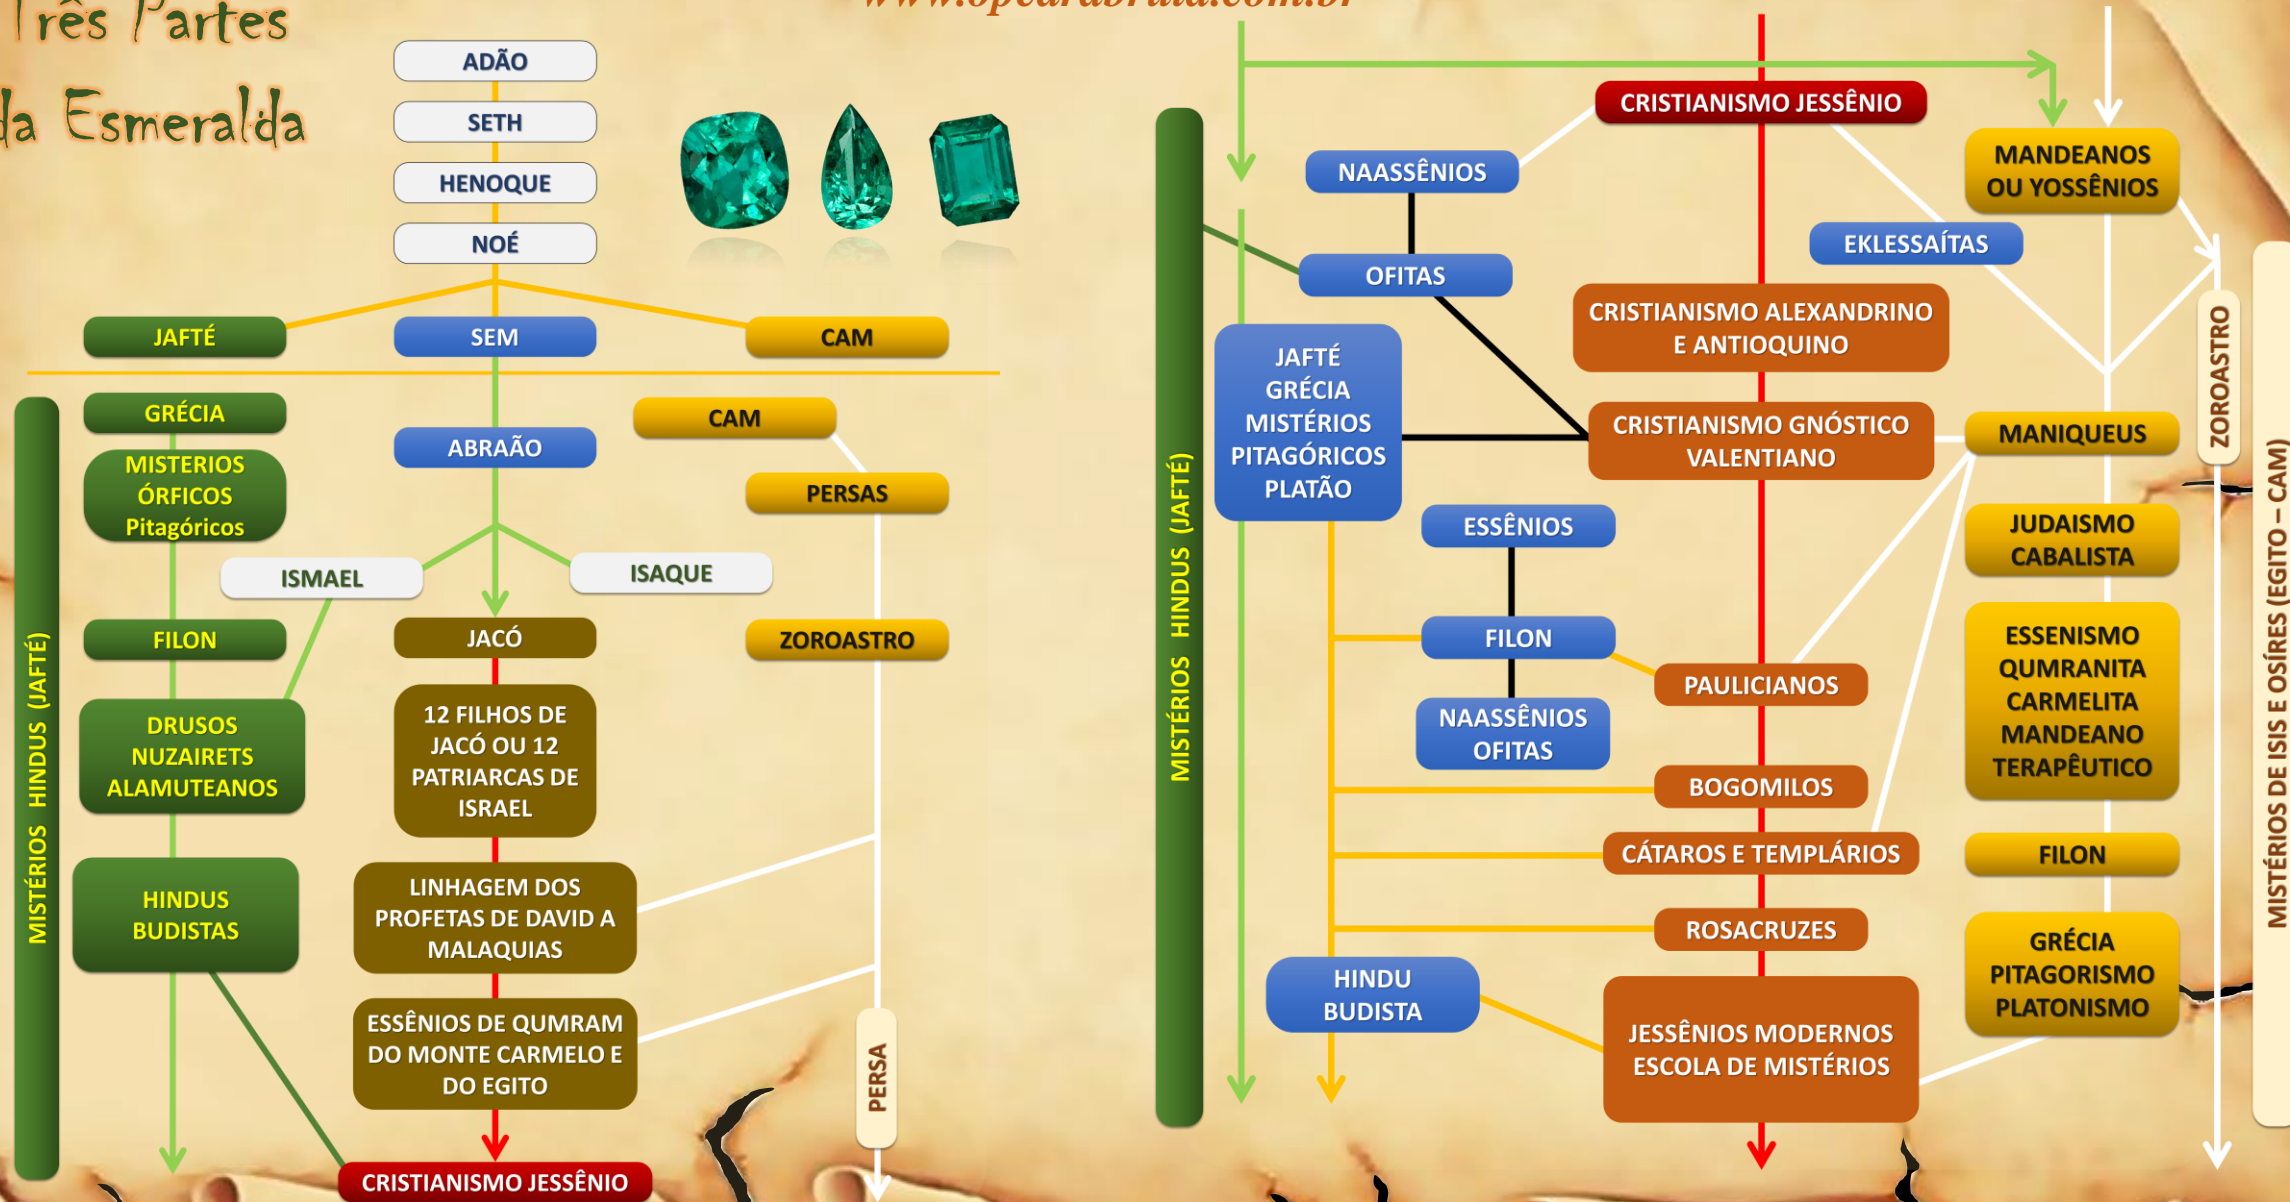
Três Partes
da Esmeralda

www.opedrabruta.com.br

ADÃO
SETH
HENOQUE
NOÉ

JAFTÉ
SEM
CAM

GRÉCIA
MISTERIOS ÓRFICOS Pitagóricos
FILON
DRUSOS NUZAIRETS ALAMUTEANOS
HINDUS BUDISTAS
MISTÉRIOS HINDUS (JAFTÉ)

ABRAÃO
ISMAEL
ISAQUE
JACÓ
12 FILHOS DE JACÓ OU 12 PATRIARCAS DE ISRAEL
LINHAGEM DOS PROFETAS DE DAVID A MALAQUIAS
ESSÊNIOS DE QUMRAM DO MONTE CARMELO E DO EGITO
CRISTIANISMO JESSÊNIO

CAM
PERSAS
ZOROASTRO
PERSA

MISTÉRIOS HINDUS (JAFTÉ)
CRISTIANISMO JESSÊNIO
NAASSÊNIOS
OFITAS
EKLESSAÍTAS
JAFTÉ GRÉCIA MISTÉRIOS PITAGÓRICOS PLATÃO
CRISTIANISMO ALEXANDRINO E ANTIOQUINO
CRISTIANISMO GNÓSTICO VALENTIANO
ESSÊNIOS
FILON
NAASSÊNIOS OFITAS
PAULICIANOS
BOGOMILOS
CÁTAROS E TEMPLÁRIOS
ROSACRUZES
HINDU BUDISTA
JESSÊNIOS MODERNOS ESCOLA DE MISTÉRIOS

MANDEANOS OU YOSSÊNIOS
MANIQUEUS
JUDAISMO CABALISTA
ESSENISMO QUMRANITA CARMELITA MANDEANO TERAPÊUTICO
FILON
GRÉCIA PITAGORISMO PLATONISMO
ZOROASTRO
MISTÉRIOS DE ISIS E OSÍRES (EGITO – CAM)